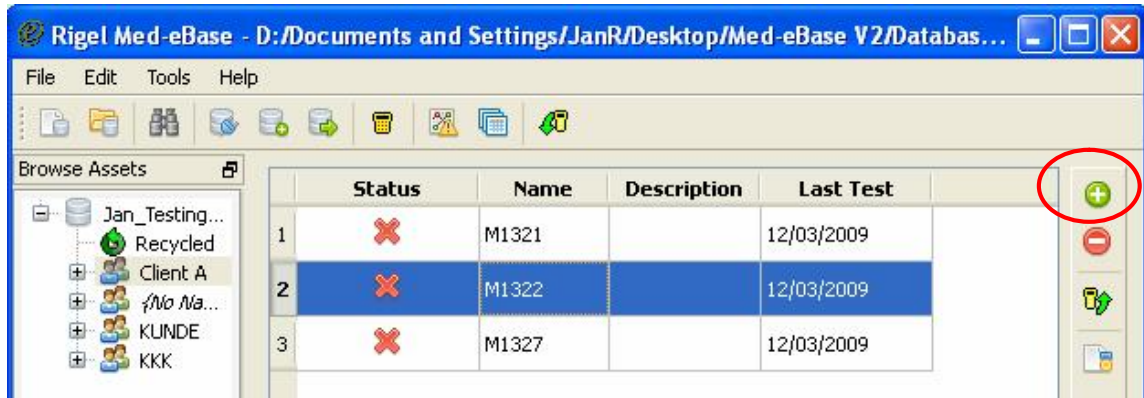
Rigel Med-eBase - D:/Documents and Settings/JanR/Desktop/Med-eBase V2/Databas...

File Edit Tools Help

Browse Assets

Jan_Testing...
Recycled
Client A
{No Na...
KUNDE
KKK

| | Status | Name | Description | Last Test |
|---|---|---|---|---|
| 1 | | M1321 | | 12/03/2009 |
| 2 | | M1322 | | 12/03/2009 |
| 3 | | M1327 | | 12/03/2009 |